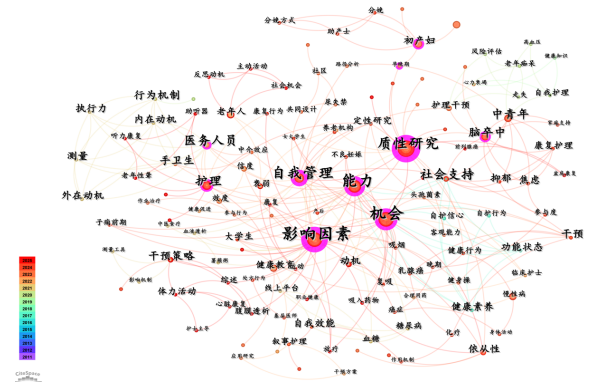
分娩方式
分娩
助产士
初产妇
风险评估
健康知识
老年痴呆
高血压
自我护理
主动活动
反思活动
社会机会
行为机制
内在动机
社区
护理干预
中青年
执行力
医务人员
老年人
共同设计
定性研究
脑卒中
质性研究
康复护理
测量
手卫生
自我管理
能力
社会支持
抑郁
焦虑
外在动机
护理
信度
效度
头痈病
机会
参与度
自护信心
干预
影响因素
大学生
吸烟
健康行为
功能状态
干预策略
动机
乳腺癌
临床护士
健康教育
慢性病
综述
线上平台
健康素养
体力活动
心脏康复
健康行为
癌症
疫苗接种
自我效能
糖尿病
依从性
叙事护理
血糖
流行
2023
2022
2021
2020
2019
2018
2017
2016
2015
2014
CiteSpace